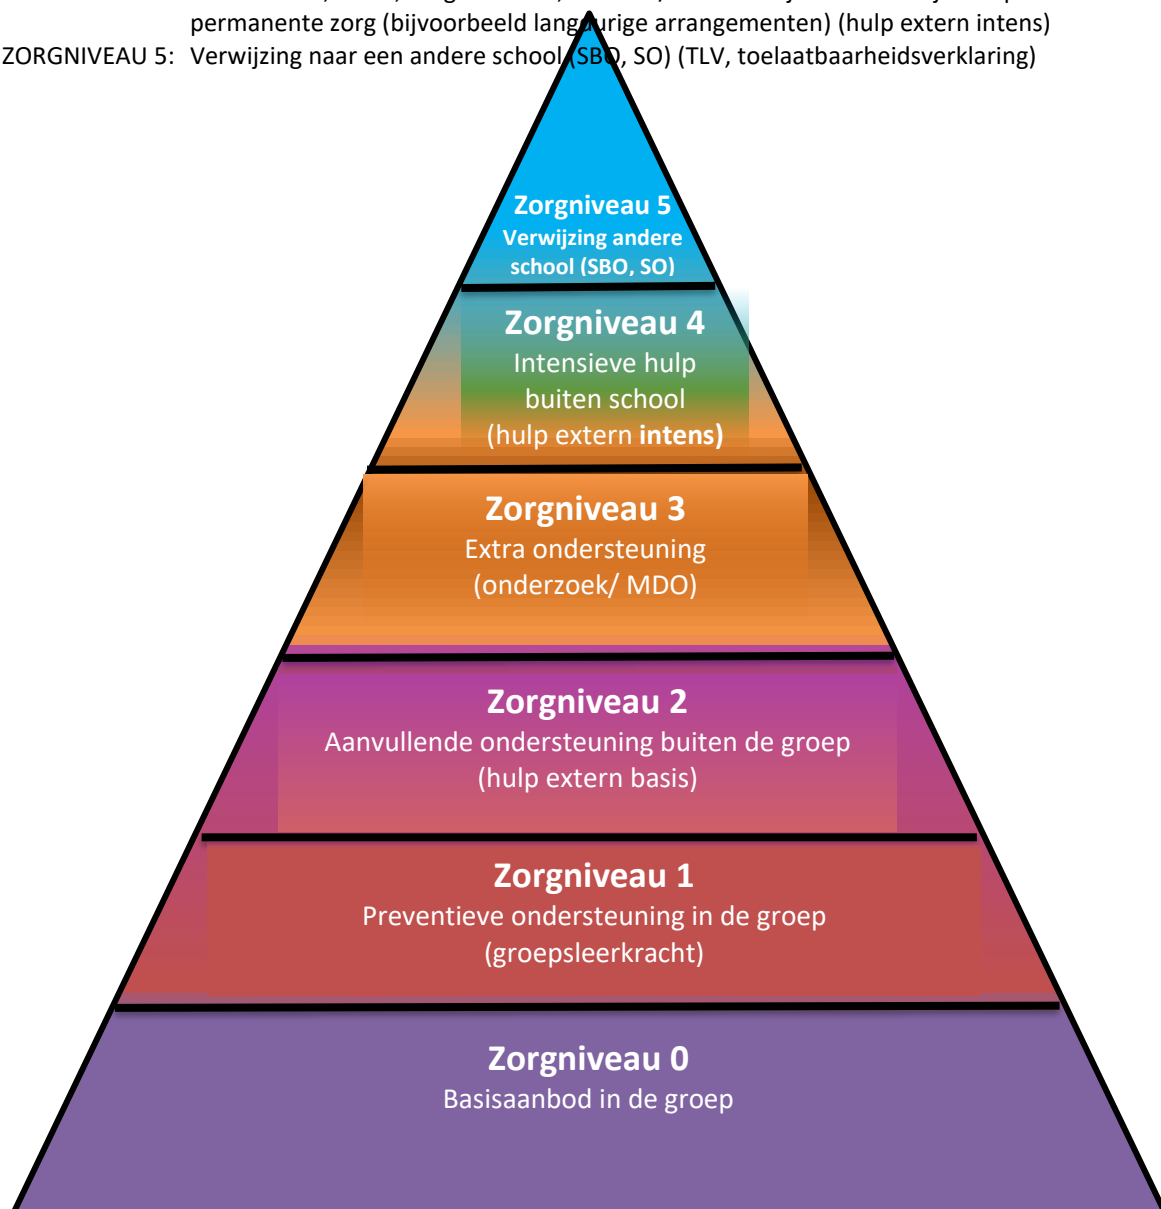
permanente zorg (bijvoorbeeld lang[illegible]urige arrangementen) (hulp extern intens)
ZORGNIVEAU 5: Verwijzing naar een andere school (SB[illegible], SO) (TLV, toelaatbaarheidsverklaring)

Zorgniveau 5
Verwijzing andere school (SBO, SO)

Zorgniveau 4
Intensieve hulp buiten school
(hulp extern **intens**)

Zorgniveau 3
Extra ondersteuning
(onderzoek/ MDO)

Zorgniveau 2
Aanvullende ondersteuning buiten de groep
(hulp extern basis)

Zorgniveau 1
Preventieve ondersteuning in de groep
(groepsleerkracht)

Zorgniveau 0
Basisaanbod in de groep